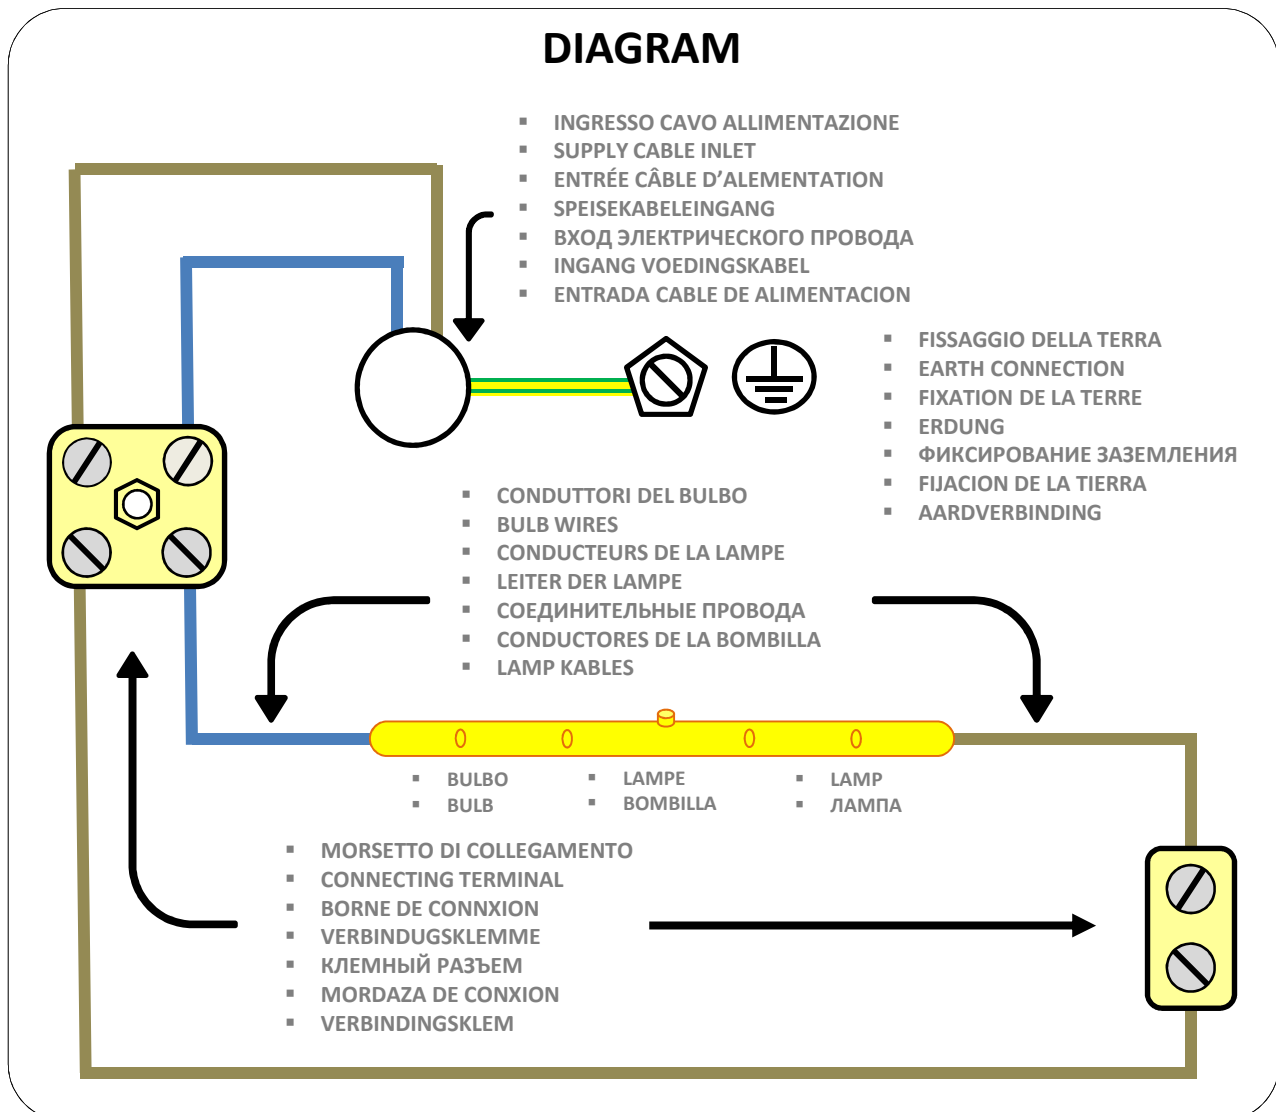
DIAGRAM

- INGRESSO CAVO ALLIMENTAZIONE
- SUPPLY CABLE INLET
- ENTRÉE CÂBLE D'ALEMENTATION
- SPEISEKABELEINGANG
- ВХОД ЭЛЕКТРИЧЕСКОГО ПРОВОДА
- INGANG VOEDINGSKABEL
- ENTRADA CABLE DE ALIMENTACION

- FISSAGGIO DELLA TERRA
- EARTH CONNECTION
- FIXATION DE LA TERRE
- ERDUNG
- ФИКСИРОВАНИЕ ЗАЗЕМЛЕНИЯ
- FIJACION DE LA TIERRA
- AARDVERBINDING

- CONDUTTORI DEL BULBO
- BULB WIRES
- CONDUCTEURS DE LA LAMPE
- LEITER DER LAMPE
- СОЕДИНИТЕЛЬНЫЕ ПРОВОДА
- CONDUCTORES DE LA BOMBILLA
- LAMP KABLES

- BULBO
- BULB
- LAMPE
- BOMBILLA
- LAMP
- ЛАМПА

- MORSETTO DI COLLEGAMENTO
- CONNECTING TERMINAL
- BORNE DE CONNXION
- VERBINDUGSKLEMME
- КЛЕМНЫЙ РАЗЪЕМ
- MORDAZA DE CONXION
- VERBINDINGSKLEM